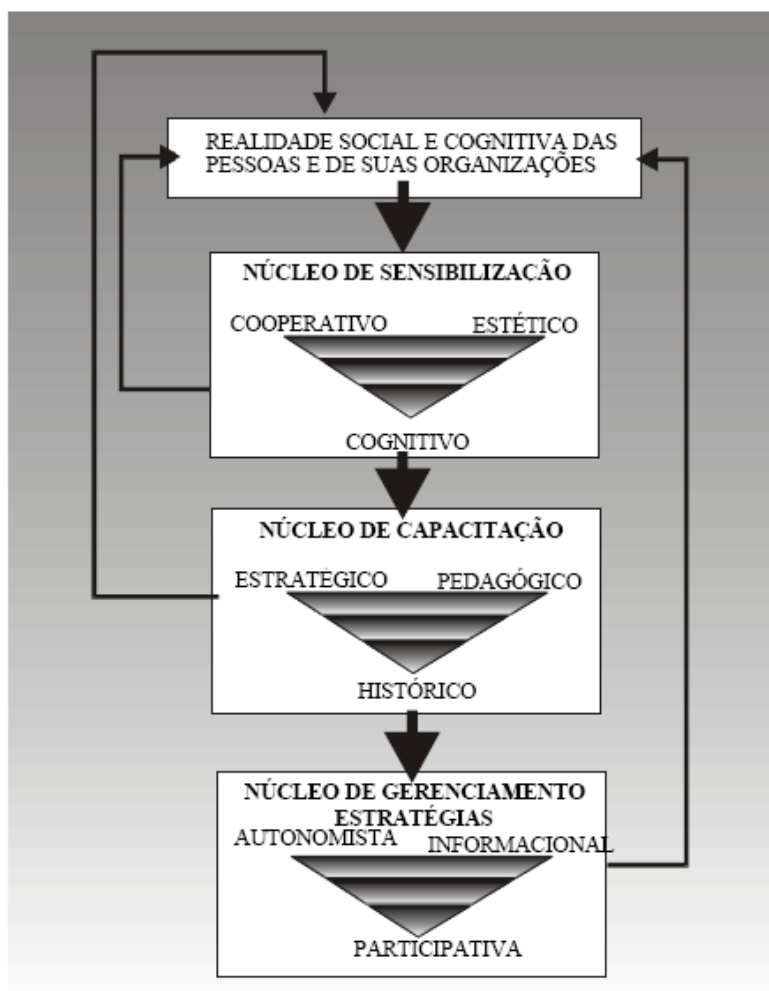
REALIDADE SOCIAL E COGNITIVA DAS PESSOAS E DE SUAS ORGANIZAÇÕES

NÚCLEO DE SENSIBILIZAÇÃO

COOPERATIVO

ESTÉTICO

COGNITIVO

NÚCLEO DE CAPACITAÇÃO

ESTRATÉGICO

PEDAGÓGICO

HISTÓRICO

NÚCLEO DE GERENCIAMENTO ESTRATÉGIAS

AUTONOMISTA

INFORMACIONAL

PARTICIPATIVA